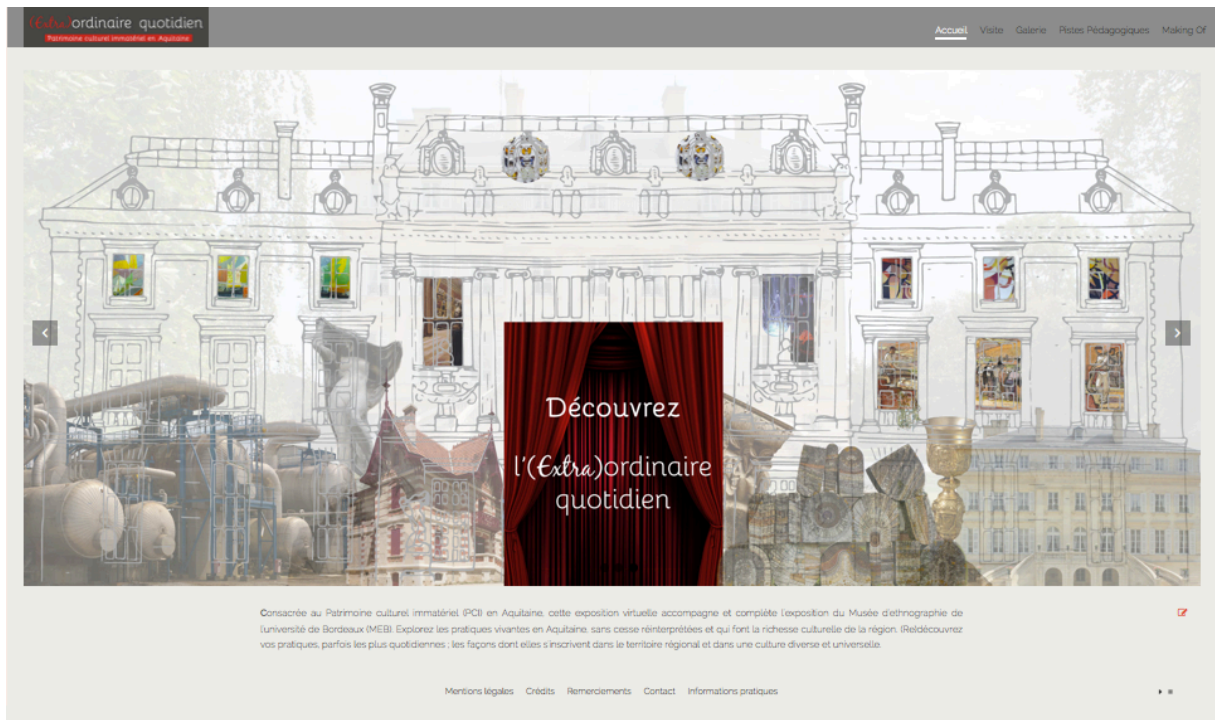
(Extra)ordinaire quotidien
Patrimoine culturel immatériel en Aquitaine

Accueil Visite Galerie Pistes Pédagogiques Making Of

Découvrez

l'(Extra)ordinaire quotidien

Consacrée au Patrimoine culturel immatériel (PCI) en Aquitaine, cette exposition virtuelle accompagne et complète l'exposition du Musée d'ethnographie de l'université de Bordeaux (MEB). Explorez les pratiques vivantes en Aquitaine, sans cesse réinterprétées et qui font la richesse culturelle de la région. (Re)découvrez vos pratiques, parfois les plus quotidiennes ; les façons dont elles s'inscrivent dans le territoire régional et dans une culture diverse et universelle.

Mentions légales Crédits Remerciements Contact Informations pratiques